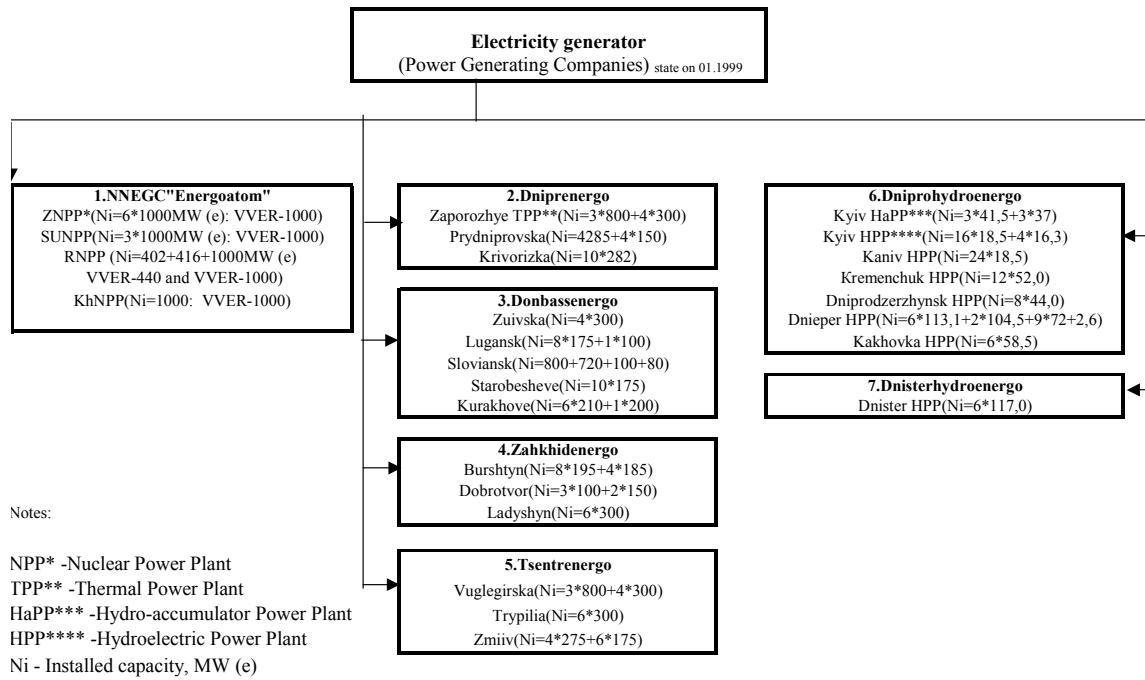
**Electricity generator**
(Power Generating Companies) state on 01.1999

1.NNEGC"Energoatom"
ZNPP*(Ni=6*1000MW (e): VVER-1000)
SUNPP(Ni=3*1000MW (e): VVER-1000)
RNPP (Ni=402+416+1000MW (e) VVER-440 and VVER-1000)
KhNPP(Ni=1000: VVER-1000)

2.Dniprenergo
Zaporozhye TPP**(Ni=3*800+4*300)
Prydniprovska(Ni=4285+4*150)
Krivorizka(Ni=10*282)

3.Donbassenergo
Zuivska(Ni=4*300)
Lugansk(Ni=8*175+1*100)
Sloviansk(Ni=800+720+100+80)
Starobesheve(Ni=10*175)
Kurakhove(Ni=6*210+1*200)

4.Zahkhidenergo
Burshtyn(Ni=8*195+4*185)
Dobrotvor(Ni=3*100+2*150)
Ladyshyn(Ni=6*300)

5.Tsentrenergo
Vuglegirska(Ni=3*800+4*300)
Trypilia(Ni=6*300)
Zmiiv(Ni=4*275+6*175)

6.Dniprohydroenergo
Kyiv HaPP***(Ni=3*41,5+3*37)
Kyiv HPP****(Ni=16*18,5+4*16,3)
Kaniv HPP(Ni=24*18,5)
Kremenchuk HPP(Ni=12*52,0)
Dniprodzerzhynsk HPP(Ni=8*44,0)
Dnieper HPP(Ni=6*113,1+2*104,5+9*72+2,6)
Kakhovka HPP(Ni=6*58,5)

7.Dnisterhydroenergo
Dnister HPP(Ni=6*117,0)

Notes:

NPP* -Nuclear Power Plant
TPP** -Thermal Power Plant
HaPP*** -Hydro-accumulator Power Plant
HPP**** -Hydroelectric Power Plant
Ni - Installed capacity, MW (e)